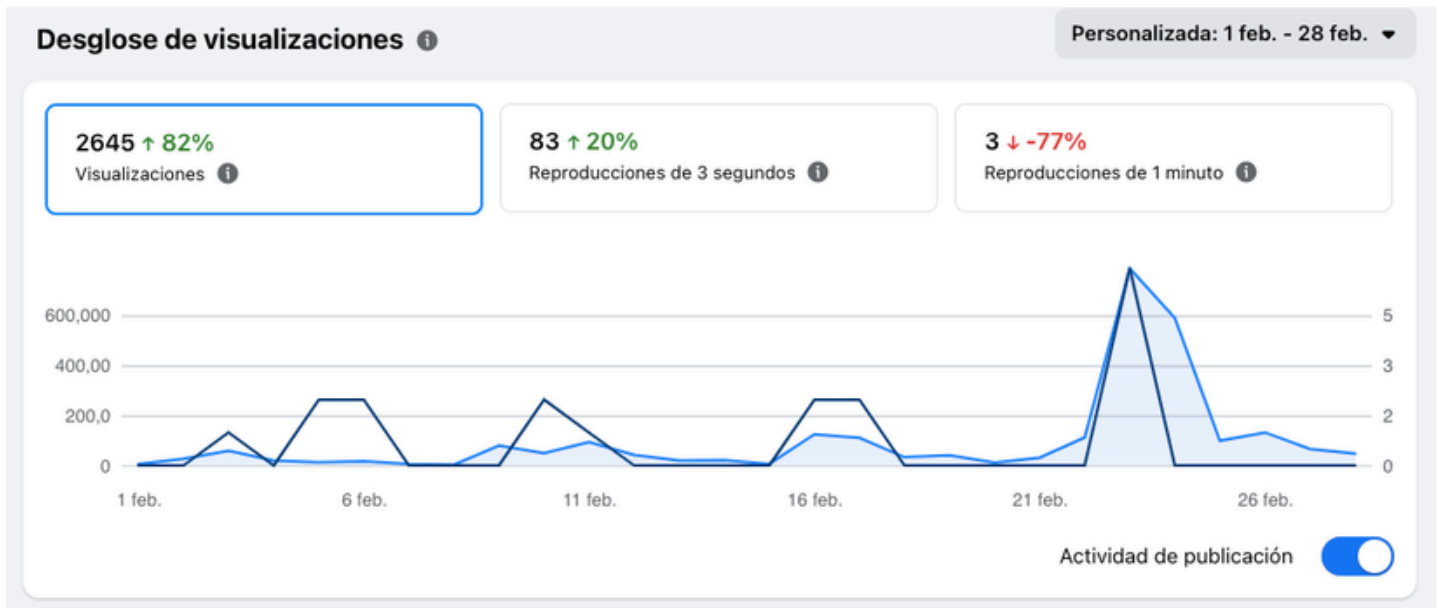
Desglose de visualizaciones

Personalizada: 1 feb. - 28 feb.

2645 ↑ 82%
Visualizaciones

83 ↑ 20%
Reproducciones de 3 segundos

3 ↓ -77%
Reproducciones de 1 minuto

600,000
400,00
200,0
0

5
3
2
0

1 feb.
6 feb.
11 feb.
16 feb.
21 feb.
26 feb.

Actividad de publicación